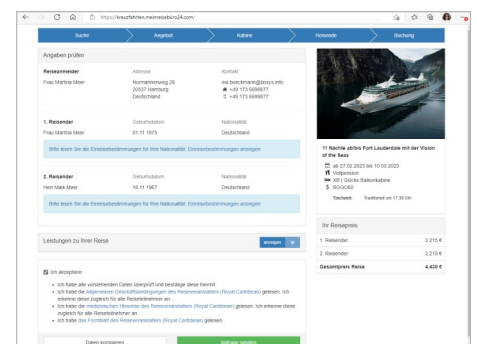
https://kreuzfahrten.meinreisebüro24.com/

Suche | Angebot | Kabine | Reisende | Buchung

Angaben prüfen

| Reiseanmelder | Adresse | Kontakt |
|---|---|---|
| Frau Martina Meer | Normannenweg 26 20537 Hamburg Deutschland | ina.boeckmann@bosys.info +49 173 6698877 +49 173 6698877 |

| 1. Reisender | Geburtsdatum | Nationalität |
|---|---|---|
| Frau Martina Meer | 01.11.1975 | Deutschland |

Bitte lesen Sie die Einreisebestimmungen für Ihre Nationalität: Einreisebestimmungen anzeigen

| 2. Reisender | Geburtsdatum | Nationalität |
|---|---|---|
| Herr Maik Meer | 16.11.1967 | Deutschland |

Bitte lesen Sie die Einreisebestimmungen für Ihre Nationalität: Einreisebestimmungen anzeigen

Leistungen zu Ihrer Reise

anzeigen

Ich akzeptiere:

• ich habe alle vorstehenden Daten überprüft und bestätige diese hiermit.
• ich habe die Allgemeinen Geschäftsbedingungen des Reiseveranstalters (Royal Caribbean) gelesen. Ich erkenne diese zugleich für alle Reiseteilnehmer an.
• ich habe die medizinischen Hinweise des Reiseveranstalters (Royal Caribbean) gelesen. Ich erkenne diese zugleich für alle Reiseteilnehmer an.
• ich habe das Formblatt des Reiseveranstalters (Royal Caribbean) gelesen.

Daten korrigieren

Anfrage senden

11 Nächte ab/bis Fort Lauderdale mit der Vision of the Seas

ab 07.02.2023 bis 18.02.2023
Vollpension
XB | Glorio Balkonkabine
BOGO60

Tischzeit: Traditionell um 17:30 Uhr

Ihr Reisepreis

| | |
|---|---|
| 1. Reisender | 2.215 € |
| 2. Reisender | 2.215 € |
| Gesamtpreis Reise | 4.430 € |